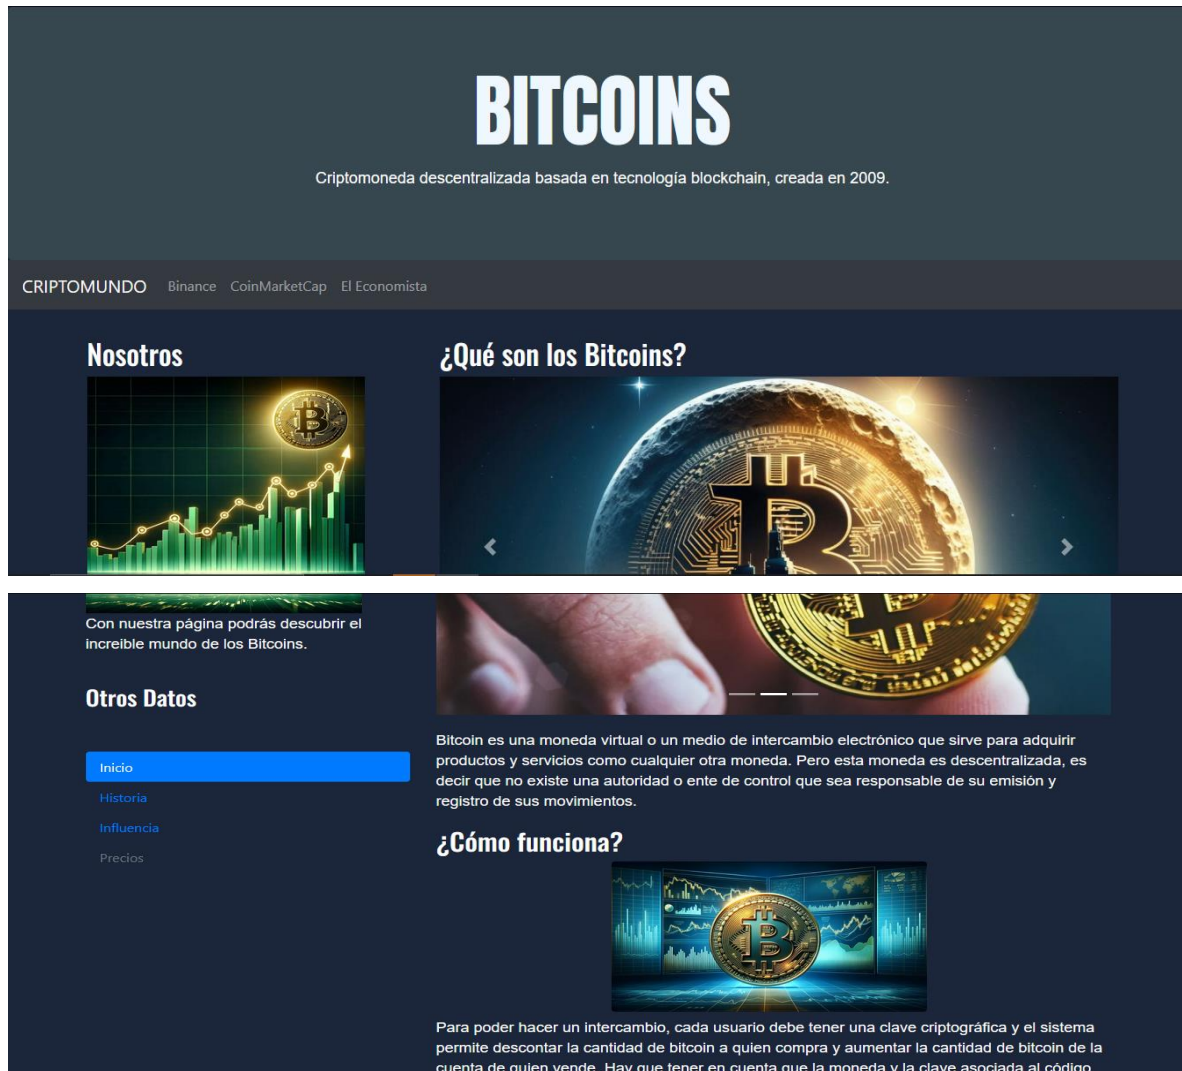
BITCOINS

Criptomoneda descentralizada basada en tecnología blockchain, creada en 2009.

CRIPTOMUNDO Binance CoinMarketCap El Economista

Nosotros

¿Qué son los Bitcoins?

Con nuestra página podrás descubrir el increible mundo de los Bitcoins.

Otros Datos

Inicio
Historia
Influencia
Precios

Bitcoin es una moneda virtual o un medio de intercambio electrónico que sirve para adquirir productos y servicios como cualquier otra moneda. Pero esta moneda es descentralizada, es decir que no existe una autoridad o ente de control que sea responsable de su emisión y registro de sus movimientos.

¿Cómo funciona?

Para poder hacer un intercambio, cada usuario debe tener una clave criptográfica y el sistema permite descontar la cantidad de bitcoin a quien compra y aumentar la cantidad de bitcoin de la cuenta de quien vende. Hay que tener en cuenta que la moneda y la clave asociada al código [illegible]